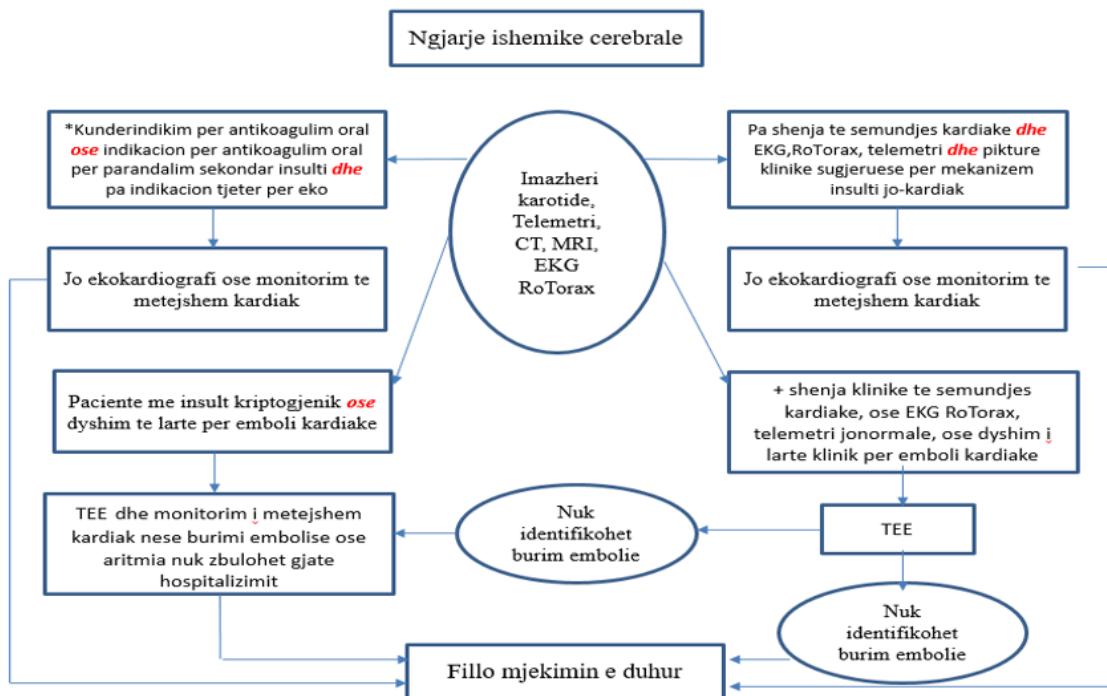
Ngjarje ishemike cerebrale

*Kunderindikim per antikoagulim oral *ose* indikacion per antikoagulim oral per parandalim sekondar insulti *dhe* pa indikacion tjeter per eko

Imazheri karotide, Telemetri, CT, MRI, EKG RoTorax

Pa shenja te semundjes kardiake *dhe* EKG,RoTorax, telemetri *dhe* pikture klinike sugjeruese per mekanizem insulti jo-kardiak

Jo ekokardiografi ose monitorim te metejshem kardiak

Jo ekokardiografi ose monitorim te metejshem kardiak

Paciente me insult kriptogjenik *ose* dyshim te larte per emboli kardiake

+ shenja klinike te semundjes kardiake, ose EKG RoTorax, telemetri jonormale, ose dyshim i larte klinik per emboli kardiake

TEE dhe monitorim i metejshem kardiak nese burimi embolise ose aritmia nuk zbulohet gjate hospitalizimit

Nuk identifikohet burim embolie

TEE

Nuk identifikohet burim embolie

Fillo mjekimin e duhur